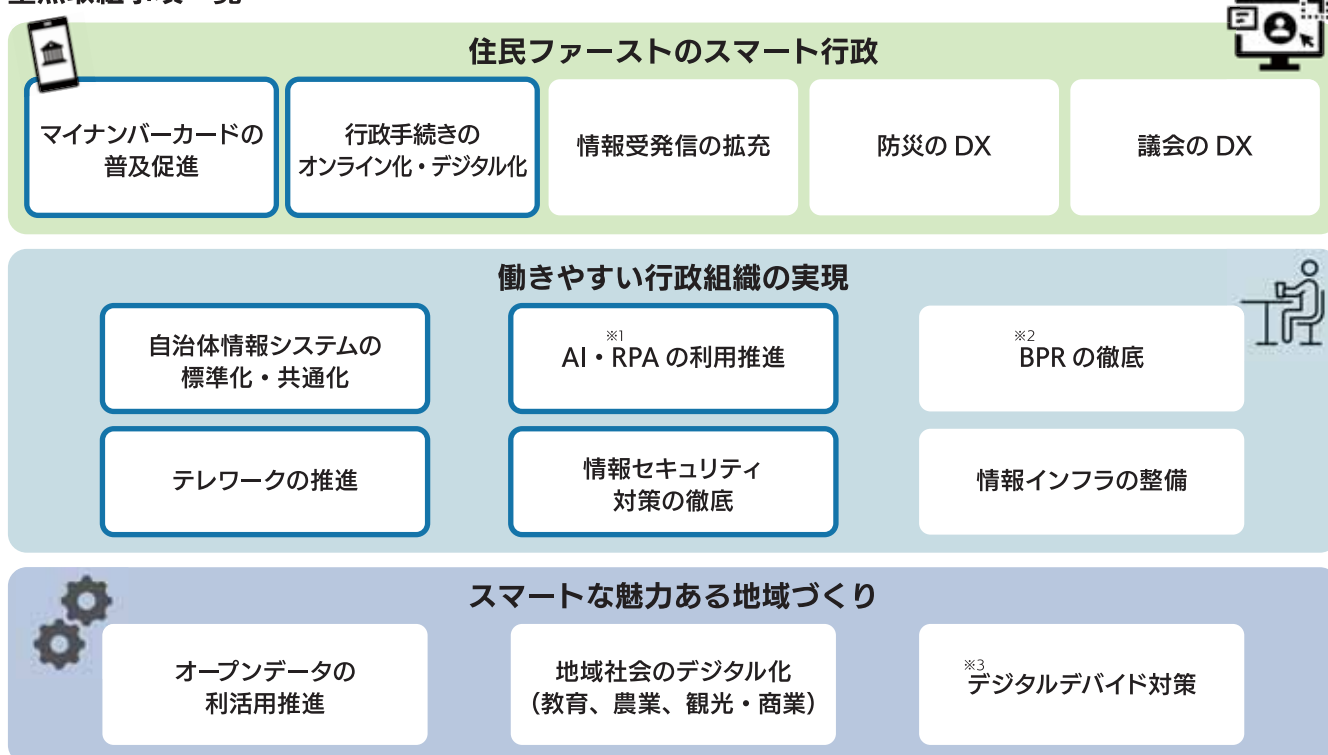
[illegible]

住民ファーストのスマート行政

マイナンバーカードの普及促進

行政手続きのオンライン化・デジタル化

情報受発信の拡充

防災の DX

議会の DX

働きやすい行政組織の実現

自治体情報システムの標準化・共通化

※1
AI・RPA の利用推進

※2
BPR の徹底

テレワークの推進

情報セキュリティ対策の徹底

情報インフラの整備

スマートな魅力ある地域づくり

オープンデータの利活用推進

地域社会のデジタル化（教育、農業、観光・商業）

※3
デジタルデバイド対策